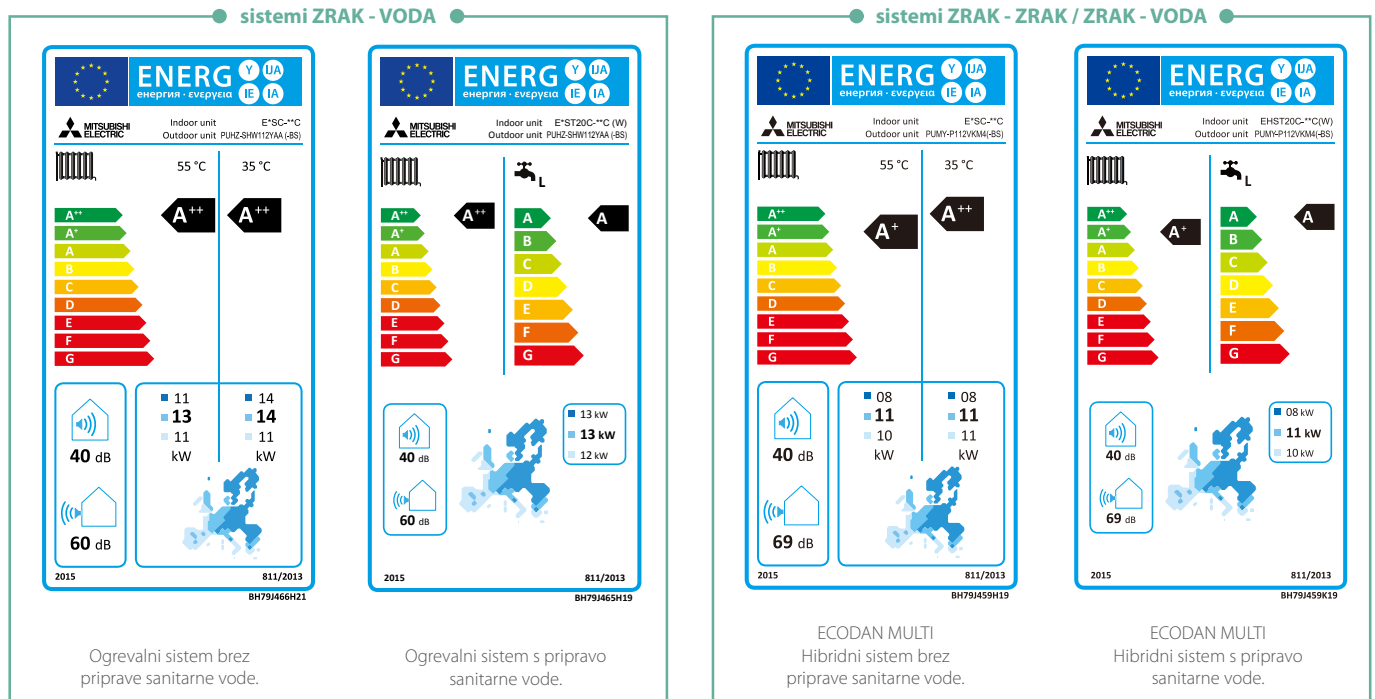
sistemi ZRAK - VODA

ENERG Y IJA IE IA
енергия · ενεργεια

MITSUBISHI ELECTRIC
Indoor unit E*SC-**C
Outdoor unit PUHZ-SHW112YAA (-BS)

55 °C 35 °C

A++ A+ A B C D E F G

A++ A++

40 dB
60 dB

11 14
13 14
11 11
kW kW

2015 811/2013
BH79J466H21

Ogrevalni sistem brez priprave sanitarne vode.

ENERG Y IJA IE IA
енергия · ενεργεια

MITSUBISHI ELECTRIC
Indoor unit E*ST20C-**C (W)
Outdoor unit PUHZ-SHW112YAA (-BS)

L

A++ A+ A B C D E F G
A B C D E F G

A++ A

40 dB
60 dB

13 kW
13 kW
12 kW

2015 811/2013
BH79J465H19

Ogrevalni sistem s pripravo sanitarne vode.

sistemi ZRAK - ZRAK / ZRAK - VODA

ENERG Y IJA IE IA
енергия · ενεργεια

MITSUBISHI ELECTRIC
Indoor unit E*SC-**C
Outdoor unit PUMY-P112VKM4(-BS)

55 °C 35 °C

A++ A+ A B C D E F G

A+ A++

40 dB
69 dB

08 08
11 11
10 11
kW kW

2015 811/2013
BH79J459H19

ECODAN MULTI
Hibridni sistem brez priprave sanitarne vode.

ENERG Y IJA IE IA
енергия · ενεργεια

MITSUBISHI ELECTRIC
Indoor unit EHST20C-**C(W)
Outdoor unit PUMY-P112VKM4(-BS)

L

A++ A+ A B C D E F G
A B C D E F G

A+ A

40 dB
69 dB

08 kW
11 kW
10 kW

2015 811/2013
BH79J459K19

ECODAN MULTI
Hibridni sistem s pripravo sanitarne vode.